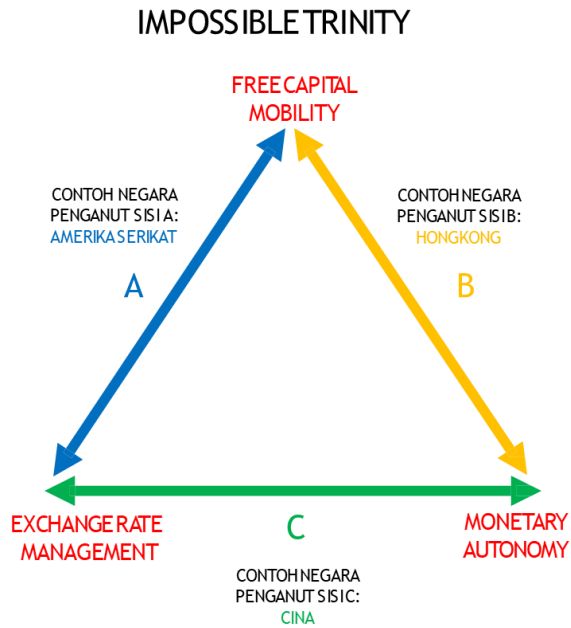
IMPOSSIBLE TRINITY

FREE CAPITAL MOBILITY

CONTOH NEGARA PENGANUT SISI A: AMERIKA SERIKAT

A

CONTOH NEGARA PENGANUT SISI B: HONGKONG

B

EXCHANGE RATE MANAGEMENT

C

MONETARY AUTONOMY

CONTOH NEGARA PENGANUT SISI C: CINA